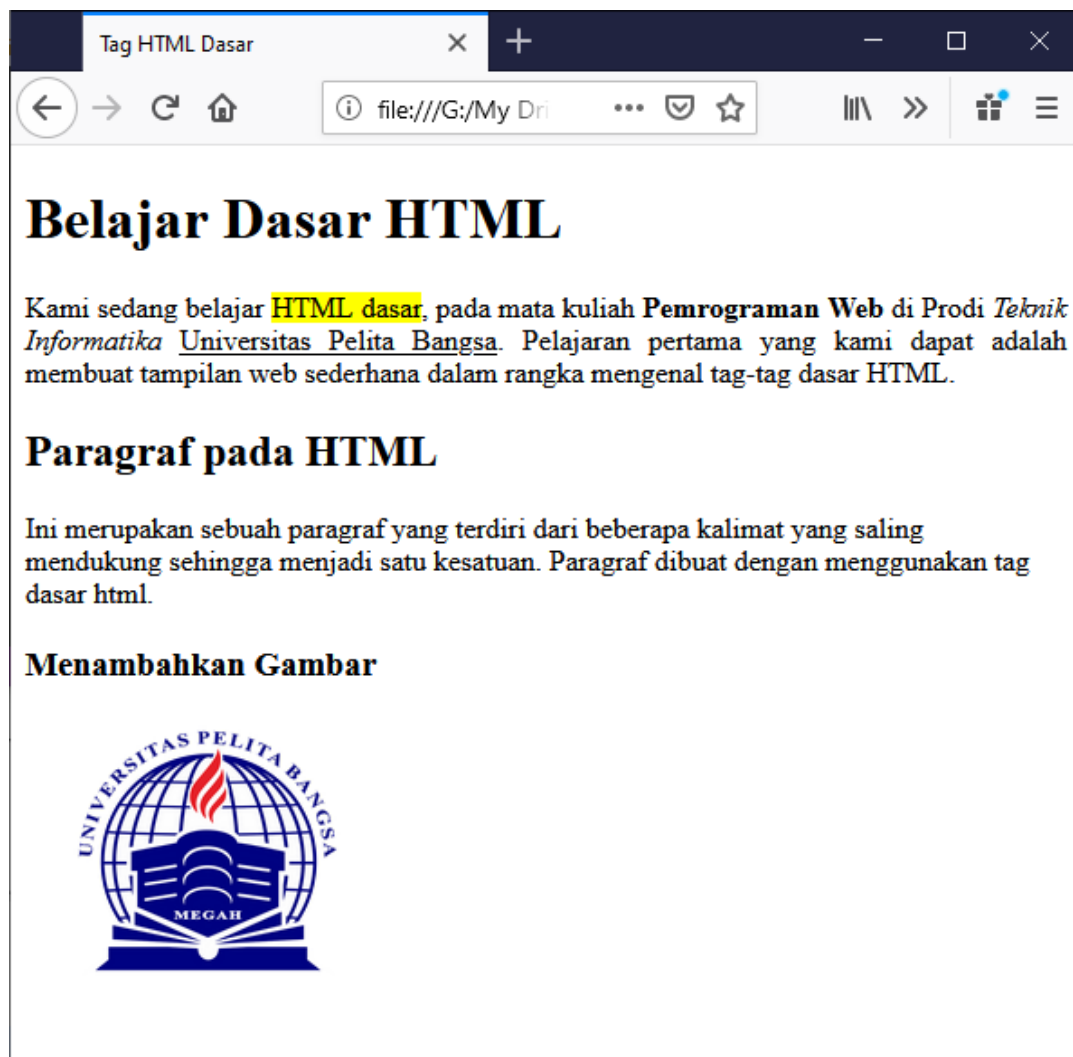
Tag HTML Dasar

file:///G:/My Dri

# Belajar Dasar HTML

Kami sedang belajar HTML dasar, pada mata kuliah **Pemrograman Web** di Prodi *Teknik Informatika* Universitas Pelita Bangsa. Pelajaran pertama yang kami dapat adalah membuat tampilan web sederhana dalam rangka mengenal tag-tag dasar HTML.

## Paragraf pada HTML

Ini merupakan sebuah paragraf yang terdiri dari beberapa kalimat yang saling mendukung sehingga menjadi satu kesatuan. Paragraf dibuat dengan menggunakan tag dasar html.

**Menambahkan Gambar**

UNIVERSITAS PELITA BANGSA
MEGAH